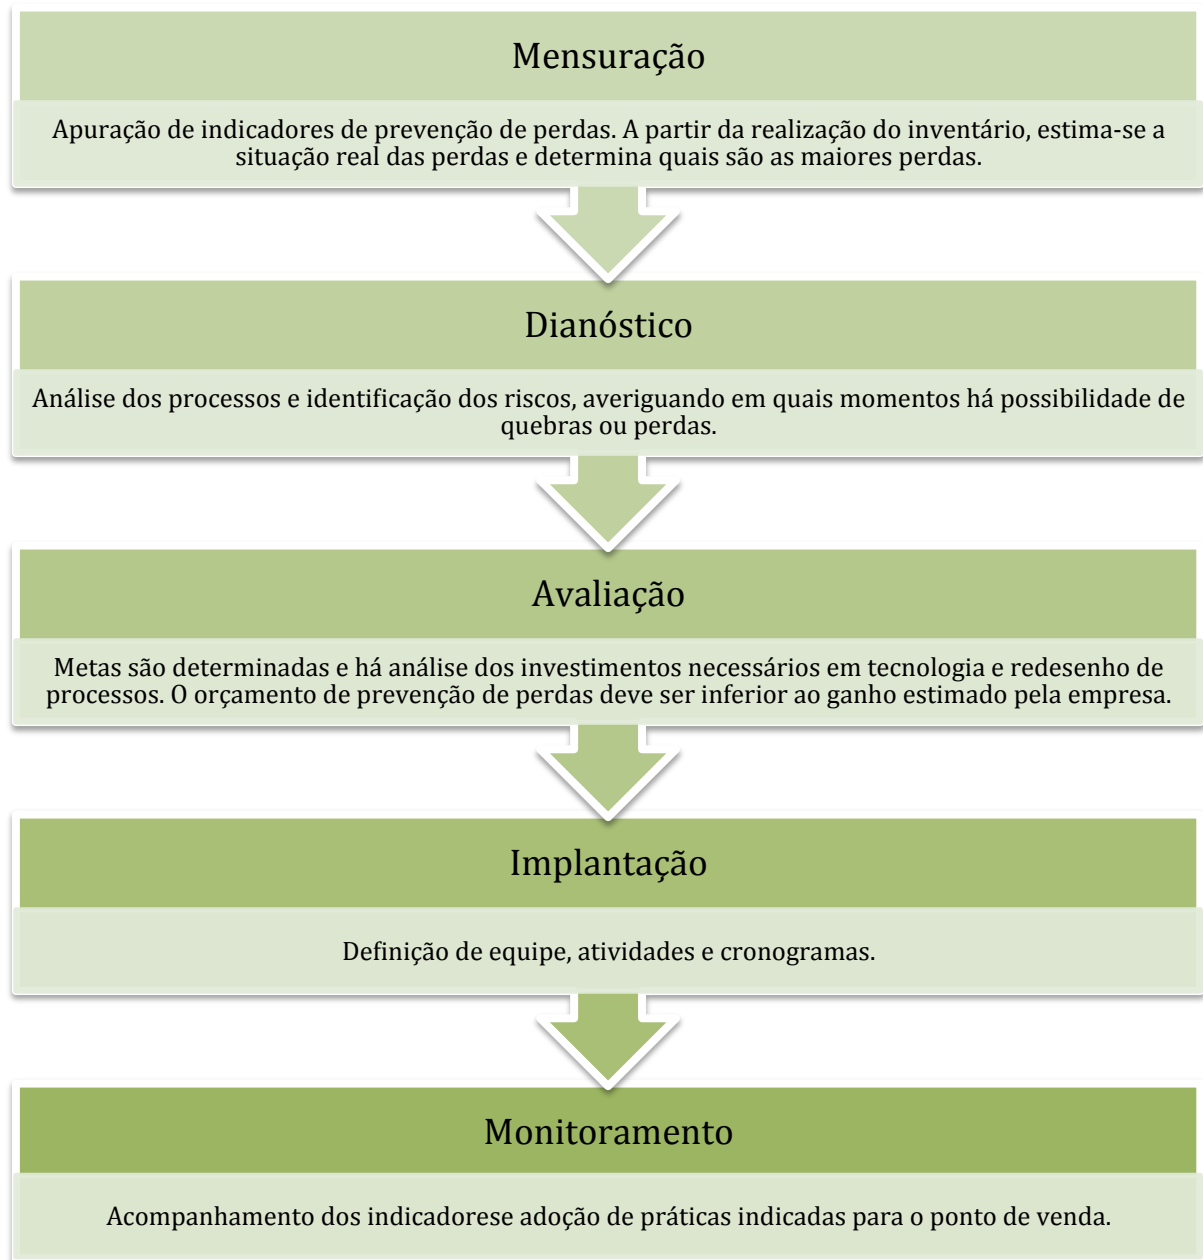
Mensuração

Apuração de indicadores de prevenção de perdas. A partir da realização do inventário, estima-se a situação real das perdas e determina quais são as maiores perdas.

Dianóstico

Análise dos processos e identificação dos riscos, averiguando em quais momentos há possibilidade de quebras ou perdas.

Avaliação

Metas são determinadas e há análise dos investimentos necessários em tecnologia e redesenho de processos. O orçamento de prevenção de perdas deve ser inferior ao ganho estimado pela empresa.

Implantação

Definição de equipe, atividades e cronogramas.

Monitoramento

Acompanhamento dos indicadorese adoção de práticas indicadas para o ponto de venda.